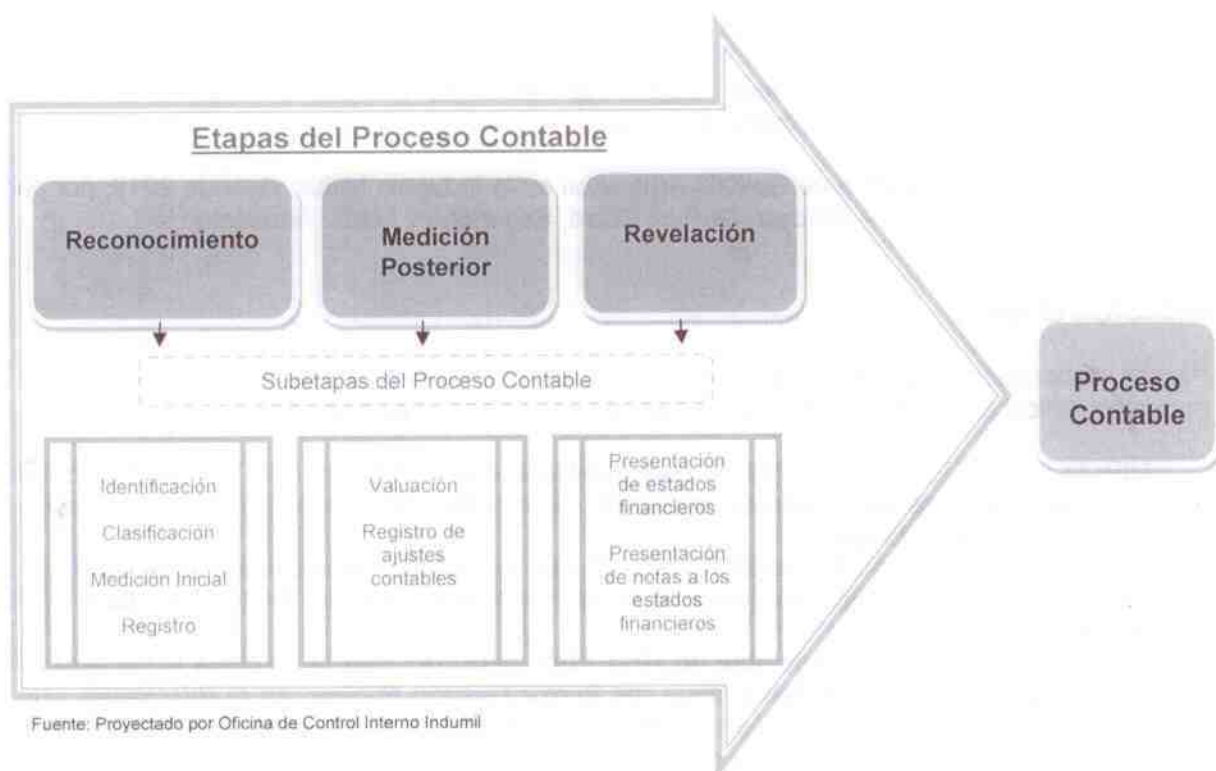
Etapas del Proceso Contable

Reconocimiento

Medición Posterior

Revelación

Subetapas del Proceso Contable

Identificación

Clasificación

Medición Inicial

Registro

Valuación

Registro de ajustes contables

Presentación de estados financieros

Presentación de notas a los estados financieros

Proceso Contable

Fuente: Proyectado por Oficina de Control Interno Indumil